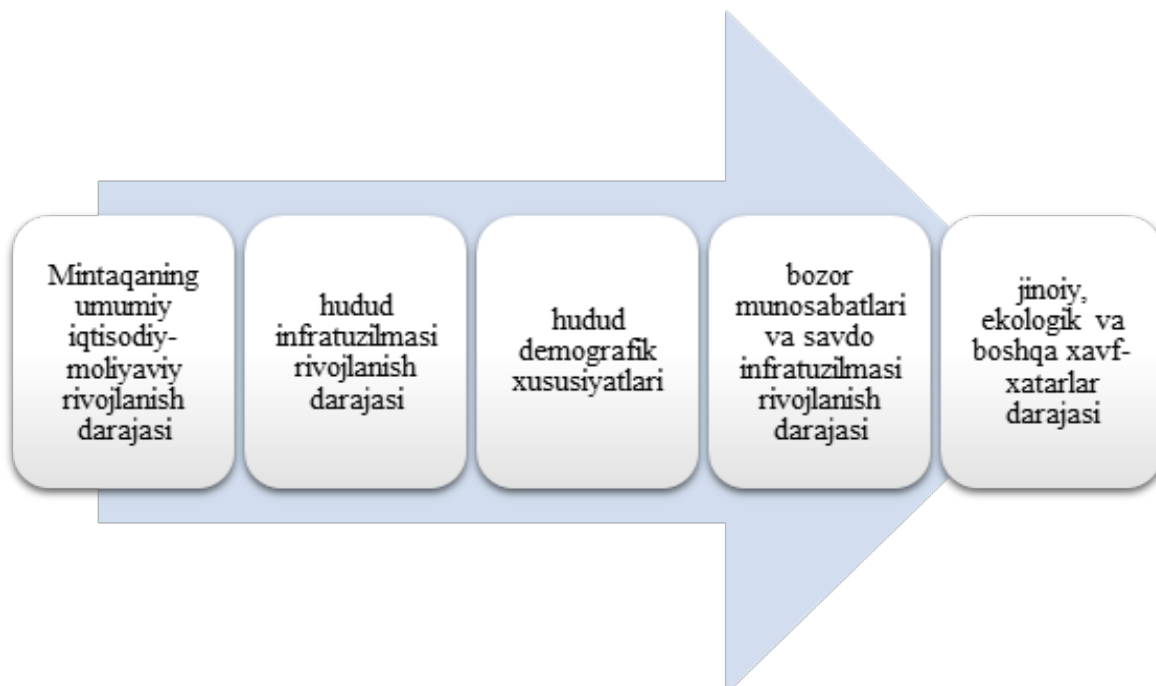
Mintaqaning umumiy iqtisodiy-moliyaviy rivojlanish darajasi

hudud infratuzilmasi rivojlanish darajasi

hudud demografik xususiyatlari

bozor munosabatlari va savdo infratuzilmasi rivojlanish darajasi

jinoiy, ekologik va boshqa xavf-xatarlar darajasi